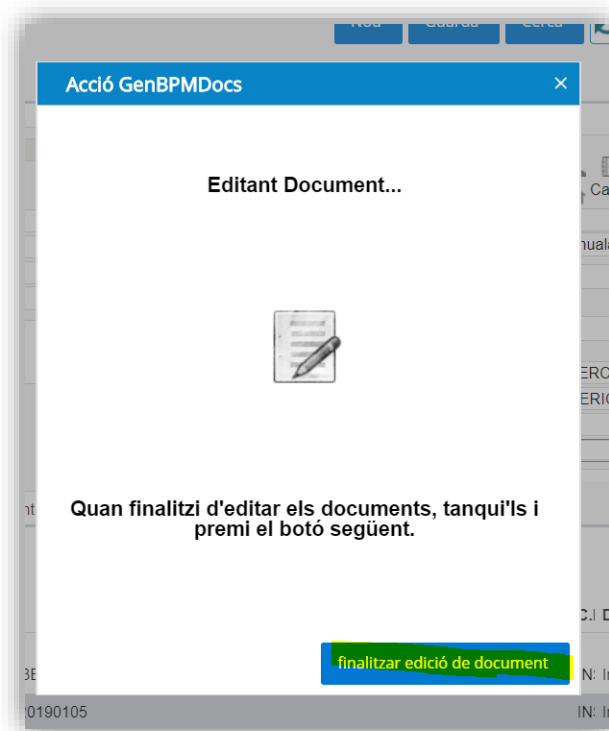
Nou Guarda Cerca

Acció GenBPMDocs ×

Editant Document...

Quan finalitzi d'editar els documents, tanqui'ls i premi el botó següent.

finalitzar edició de document

Ca
nuala
ERC
ERIC
nt
C.I D
3E N: In
20190105 IN: In